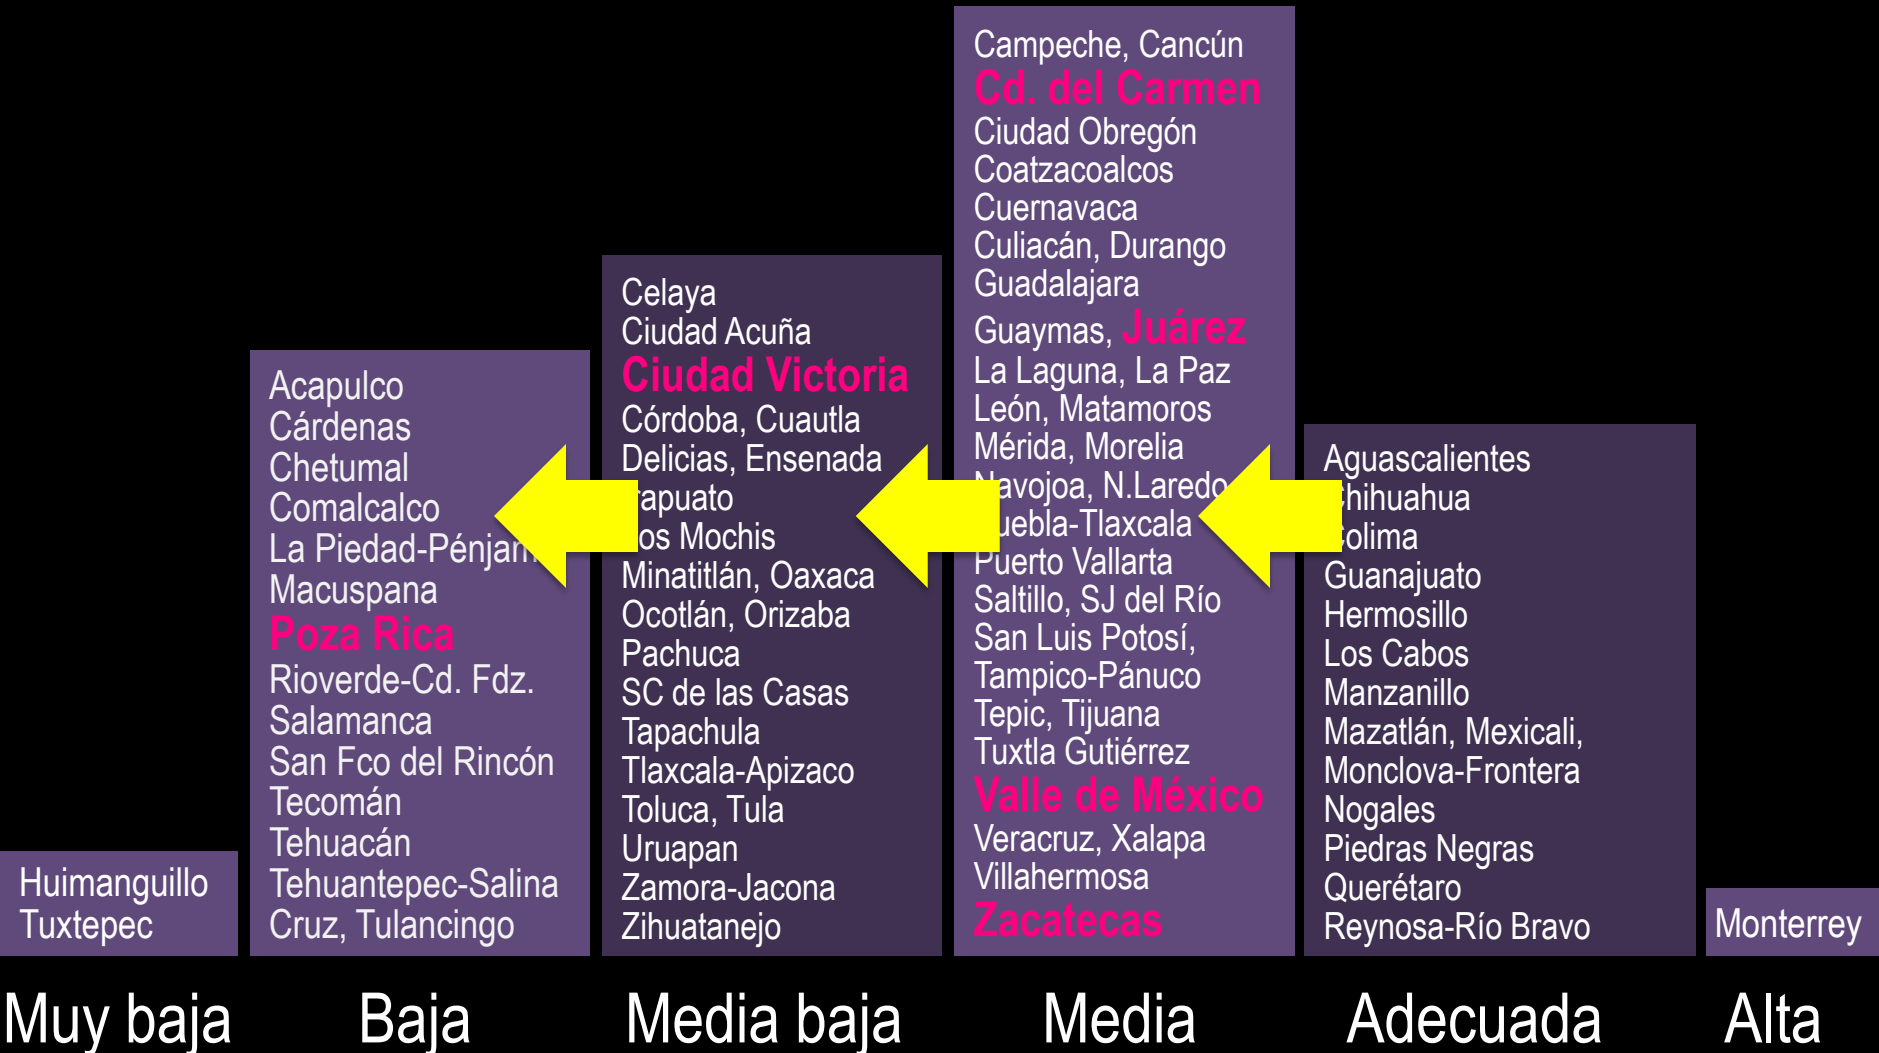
Huimanguillo
Tuxtepec

Acapulco
Cárdenas
Chetumal
Comalcalco
La Piedad-Pénjam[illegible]
Macuspana
Poza Rica
Rioverde-Cd. Fdz.
Salamanca
San Fco del Rincón
Tecomán
Tehuacán
Tehuantepec-Salina
Cruz, Tulancingo

Celaya
Ciudad Acuña
Ciudad Victoria
Córdoba, Cuautla
Delicias, Ensenada
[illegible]rapuato
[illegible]os Mochis
Minatitlán, Oaxaca
Ocotlán, Orizaba
Pachuca
SC de las Casas
Tapachula
Tlaxcala-Apizaco
Toluca, Tula
Uruapan
Zamora-Jacona
Zihuatanejo

Campeche, Cancún
Cd. del Carmen
Ciudad Obregón
Coatzacoalcos
Cuernavaca
Culiacán, Durango
Guadalajara
Guaymas, Juárez
La Laguna, La Paz
León, Matamoros
Mérida, Morelia
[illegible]avojoa, N.Laredo
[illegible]uebla-Tlaxcala
Puerto Vallarta
Saltillo, SJ del Río
San Luis Potosí,
Tampico-Pánuco
Tepic, Tijuana
Tuxtla Gutiérrez
Valle de México
Veracruz, Xalapa
Villahermosa
Zacatecas

Aguascalientes
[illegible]hihuahua
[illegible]olima
Guanajuato
Hermosillo
Los Cabos
Manzanillo
Mazatlán, Mexicali,
Monclova-Frontera
Nogales
Piedras Negras
Querétaro
Reynosa-Río Bravo

Monterrey

Muy baja
Baja
Media baja
Media
Adecuada
Alta